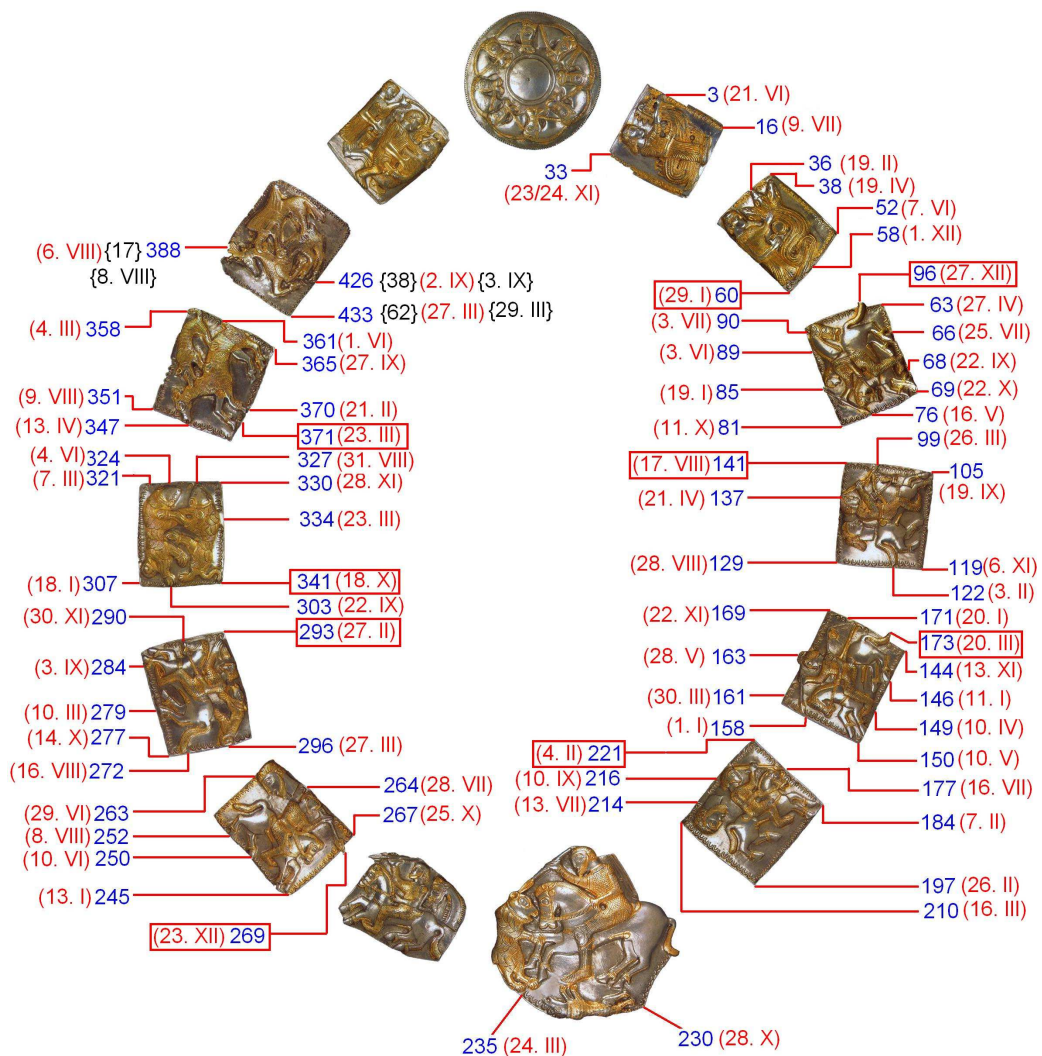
3 (21. VI)
16 (9. VII)
33
(23/24. XI)
36 (19. II)
38 (19. IV)
52 (7. VI)
58 (1. XII)
(6. VIII) {17} 388
{8. VIII}
426 {38} (2. IX) {3. IX}
433 {62} (27. III) {29. III}
96 (27. XII)
(29. I) 60
63 (27. IV)
(3. VII) 90
66 (25. VII)
(3. VI) 89
68 (22. IX)
(19. I) 85
69 (22. X)
76 (16. V)
(11. X) 81
(4. III) 358
361 (1. VI)
365 (27. IX)
(9. VIII) 351
370 (21. II)
(13. IV) 347
371 (23. III)
(4. VI) 324
327 (31. VIII)
(7. III) 321
330 (28. XI)
334 (23. III)
(18. I) 307
341 (18. X)
303 (22. IX)
99 (26. III)
(17. VIII) 141
105
(19. IX)
(21. IV) 137
(28. VIII) 129
119 (6. XI)
122 (3. II)
(30. XI) 290
293 (27. II)
(3. IX) 284
(10. III) 279
(14. X) 277
296 (27. III)
(16. VIII) 272
(22. XI) 169
171 (20. I)
173 (20. III)
(28. V) 163
144 (13. XI)
(30. III) 161
146 (11. I)
149 (10. IV)
(1. I) 158
150 (10. V)
(4. II) 221
(10. IX) 216
177 (16. VII)
(13. VII) 214
184 (7. II)
(29. VI) 263
264 (28. VII)
267 (25. X)
(8. VIII) 252
(10. VI) 250
(13. I) 245
(23. XII) 269
197 (26. II)
210 (16. III)
235 (24. III)
230 (28. X)